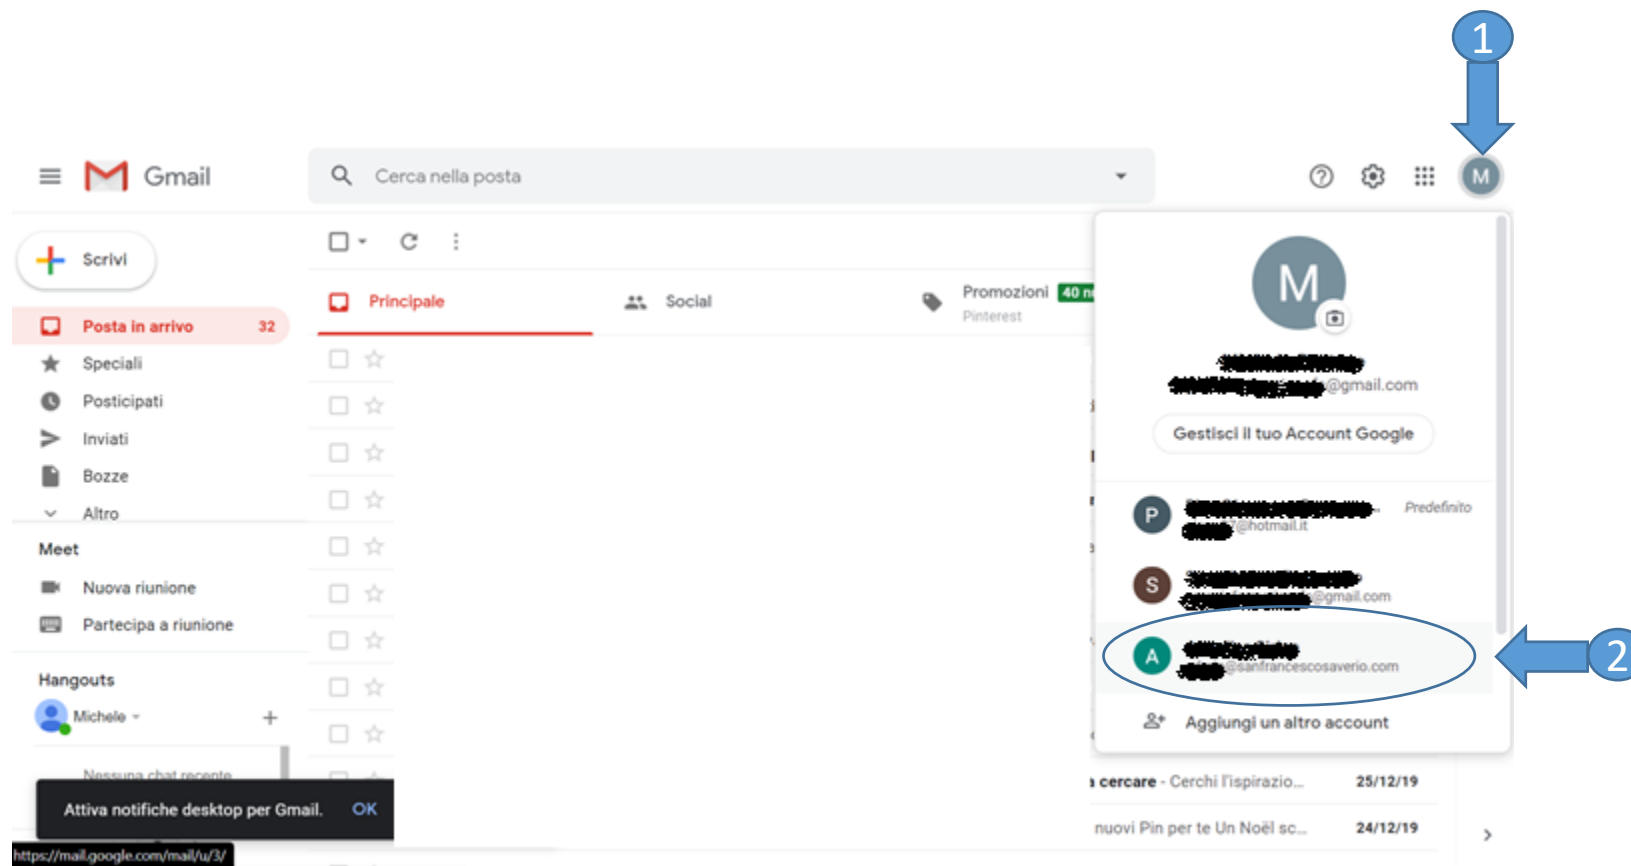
1

Gmail

Cerca nella posta

M

Scrivi

Posta in arrivo 32

Speciali

Posticipati

Inviati

Bozze

Altro

Meet

Nuova riunione

Partecipa a riunione

Hangouts

Michele

Nessuna chat recente

Principale

Social

Promozioni 40 n

Pinterest

M

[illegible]

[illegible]@gmail.com

Gestisci il tuo Account Google

P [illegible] Predefinito

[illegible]@hotmail.it

S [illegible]

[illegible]@gmail.com

A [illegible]

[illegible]@sanfrancescosaverio.com

2

Aggiungi un altro account

cercare - Cerchi l'ispirazio... 25/12/19

nuovi Pin per te Un Noël sc... 24/12/19

Attiva notifiche desktop per Gmail. OK

https://mail.google.com/mail/u/3/